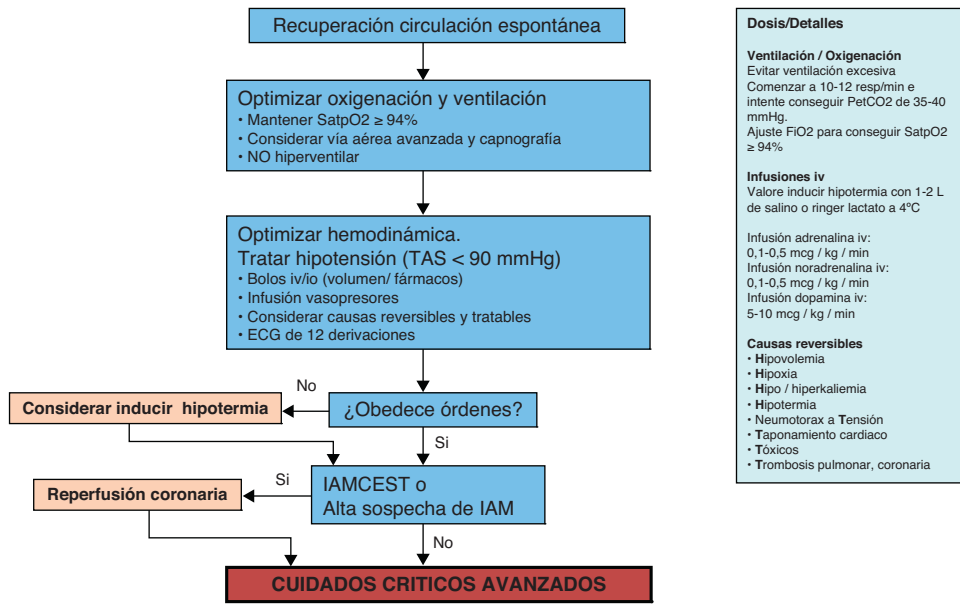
Recuperación circulación espontánea

Optimizar oxigenación y ventilación
• Mantener SatpO2 ≥ 94%
• Considerar vía aérea avanzada y capnografía
• NO hiperventilar

Optimizar hemodinámica.
Tratar hipotensión (TAS < 90 mmHg)
• Bolos iv/io (volumen/ fármacos)
• Infusión vasopresores
• Considerar causas reversibles y tratables
• ECG de 12 derivaciones

No

Considerar inducir hipotermia

¿Obedece órdenes?

Si

Si

Reperfusión coronaria

IAMCEST o
Alta sospecha de IAM

No

CUIDADOS CRITICOS AVANZADOS

Dosis/Detalles

Ventilación / Oxigenación
Evitar ventilación excesiva
Comenzar a 10-12 resp/min e intente conseguir PetCO2 de 35-40 mmHg.
Ajuste FiO2 para conseguir SatpO2 ≥ 94%

Infusiones iv
Valore inducir hipotermia con 1-2 L de salino o ringer lactato a 4ºC

Infusión adrenalina iv:
0,1-0,5 mcg / kg / min
Infusión noradrenalina iv:
0,1-0,5 mcg / kg / min
Infusión dopamina iv:
5-10 mcg / kg / min

Causas reversibles
• Hipovolemia
• Hipoxia
• Hipo / hiperkaliemia
• Hipotermia
• Neumotorax a Tensión
• Taponamiento cardiaco
• Tóxicos
• Trombosis pulmonar, coronaria